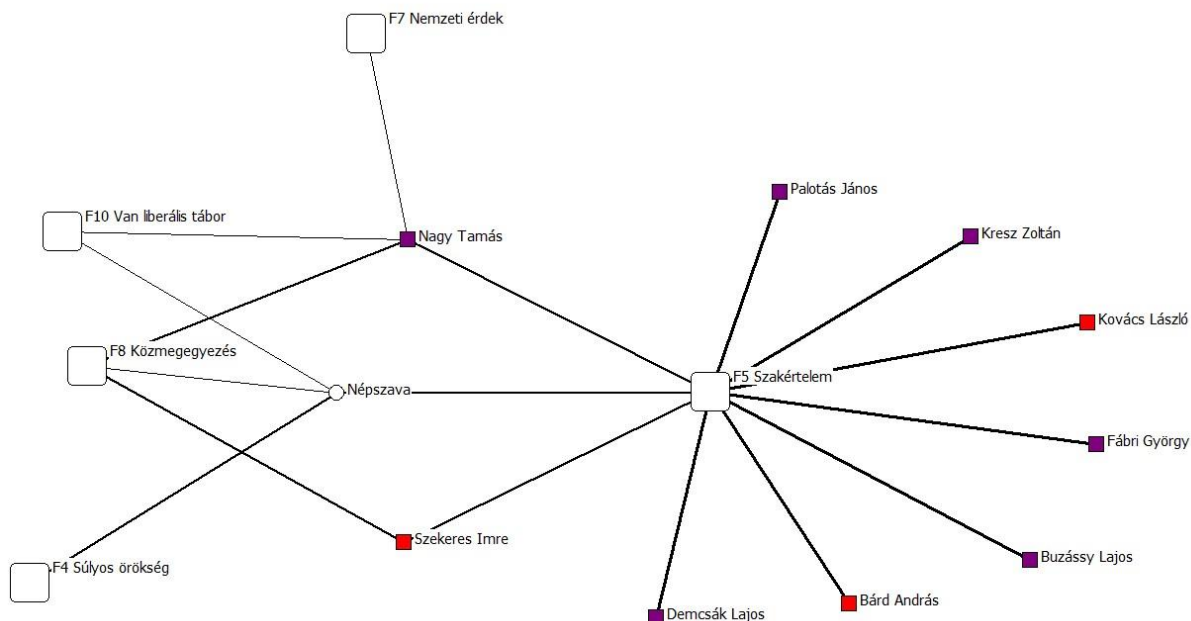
F7 Nemzeti érdek

F10 Van liberális tábor

Nagy Tamás

Palotás János

Kresz Zoltán

Kovács László

F8 Közmegegyezés

Népszava

F5 Szakértelem

Fábri György

Szekeres Imre

Buzássy Lajos

F4 Súlyos örökség

Bárd András

Demcsák Lajos